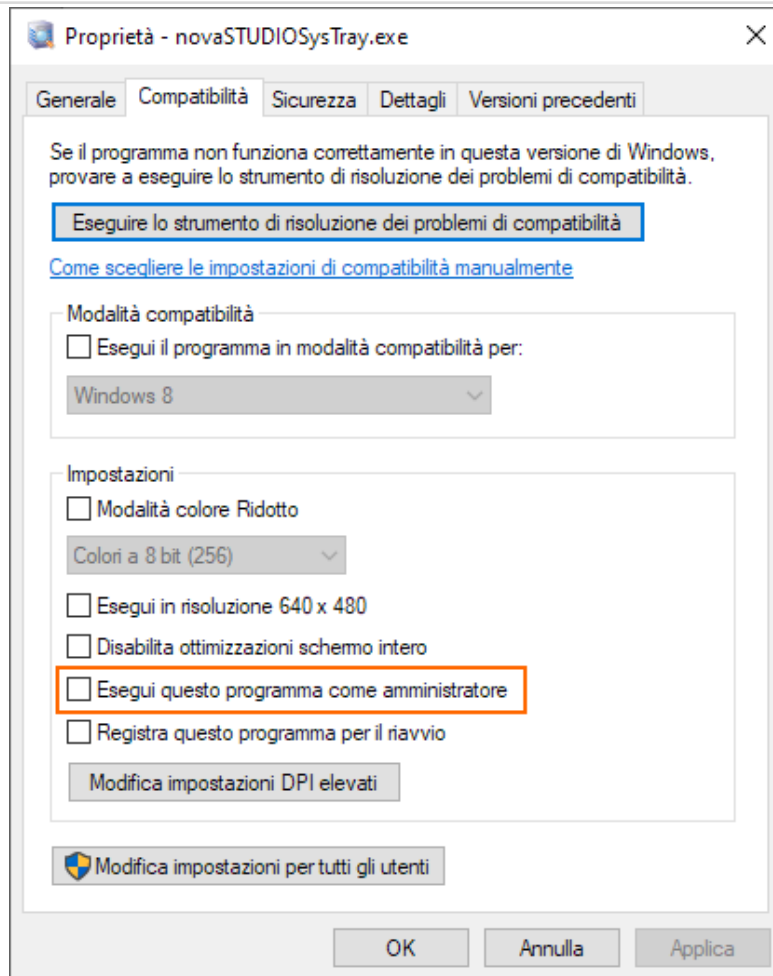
Proprietà - novaSTUDIOSysTray.exe

Generale | Compatibilità | Sicurezza | Dettagli | Versioni precedenti

Se il programma non funziona correttamente in questa versione di Windows, provare a eseguire lo strumento di risoluzione dei problemi di compatibilità.

Eseguire lo strumento di risoluzione dei problemi di compatibilità

Come scegliere le impostazioni di compatibilità manualmente

Modalità compatibilità

Esegui il programma in modalità compatibilità per:

Windows 8

Impostazioni

Modalità colore Ridotto

Colori a 8 bit (256)

Esegui in risoluzione 640 x 480

Disabilita ottimizzazioni schermo intero

Esegui questo programma come amministratore

Registra questo programma per il riavvio

Modifica impostazioni DPI elevati

Modifica impostazioni per tutti gli utenti

OK | Annulla | Applica